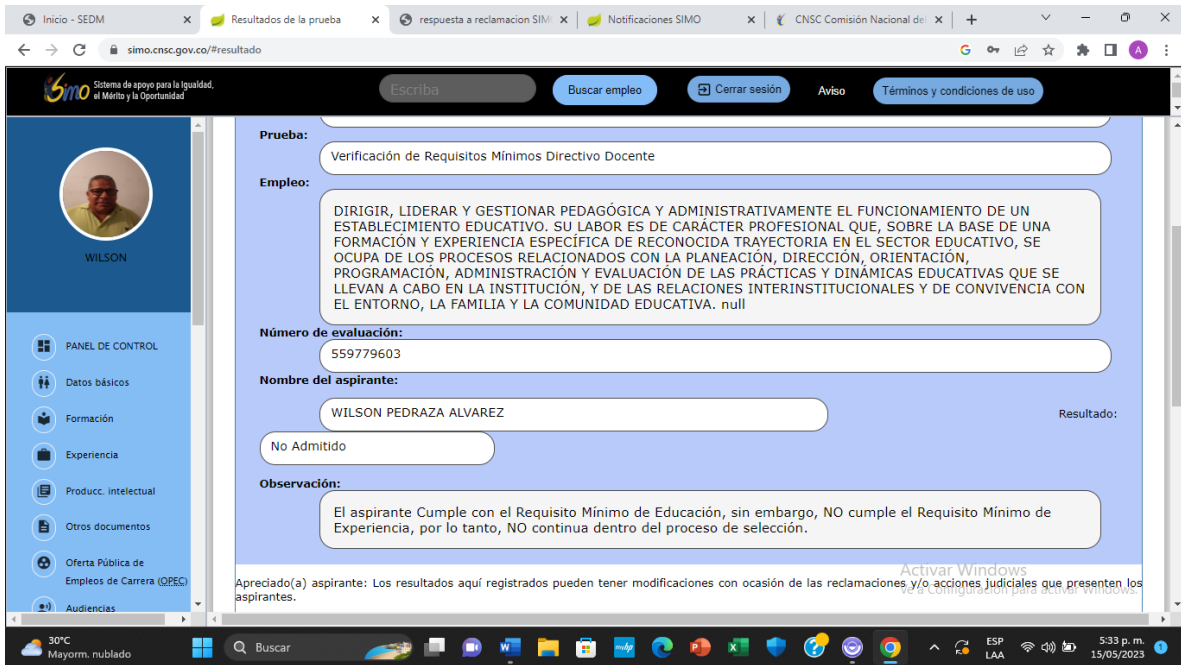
Inicio - SEDM
Resultados de la prueba
respuesta a reclamacion SIM
Notificaciones SIMO
CNSC Comisión Nacional de
simo.cnsc.gov.co/#resultado

Sistema de apoyo para la Igualdad, el Mérito y la Oportunidad
Escriba
Buscar empleo
Cerrar sesión
Aviso
Términos y condiciones de uso

WILSON

PANEL DE CONTROL
Datos básicos
Formación
Experiencia
Producc. intelectual
Otros documentos
Oferta Pública de Empleos de Carrera (OPEC)
Audiencias

Prueba:
Verificación de Requisitos Mínimos Directivo Docente

Empleo:
DIRIGIR, LIDERAR Y GESTIONAR PEDAGÓGICA Y ADMINISTRATIVAMENTE EL FUNCIONAMIENTO DE UN ESTABLECIMIENTO EDUCATIVO. SU LABOR ES DE CARÁCTER PROFESIONAL QUE, SOBRE LA BASE DE UNA FORMACIÓN Y EXPERIENCIA ESPECÍFICA DE RECONOCIDA TRAYECTORIA EN EL SECTOR EDUCATIVO, SE OCUPA DE LOS PROCESOS RELACIONADOS CON LA PLANEACIÓN, DIRECCIÓN, ORIENTACIÓN, PROGRAMACIÓN, ADMINISTRACIÓN Y EVALUACIÓN DE LAS PRÁCTICAS Y DINÁMICAS EDUCATIVAS QUE SE LLEVAN A CABO EN LA INSTITUCIÓN, Y DE LAS RELACIONES INTERINSTITUCIONALES Y DE CONVIVENCIA CON EL ENTORNO, LA FAMILIA Y LA COMUNIDAD EDUCATIVA. null

Número de evaluación:
559779603

Nombre del aspirante:
WILSON PEDRAZA ALVAREZ
Resultado:
No Admitido

Observación:
El aspirante Cumple con el Requisito Mínimo de Educación, sin embargo, NO cumple el Requisito Mínimo de Experiencia, por lo tanto, NO continua dentro del proceso de selección.

Apreciado(a) aspirante: Los resultados aquí registrados pueden tener modificaciones con ocasión de las reclamaciones y/o acciones judiciales que presenten los aspirantes.

Activar Windows
Ve a Configuración para activar Windows.

30°C
Mayorm. nublado
Buscar
ESP
LAA
5:33 p. m.
15/05/2023